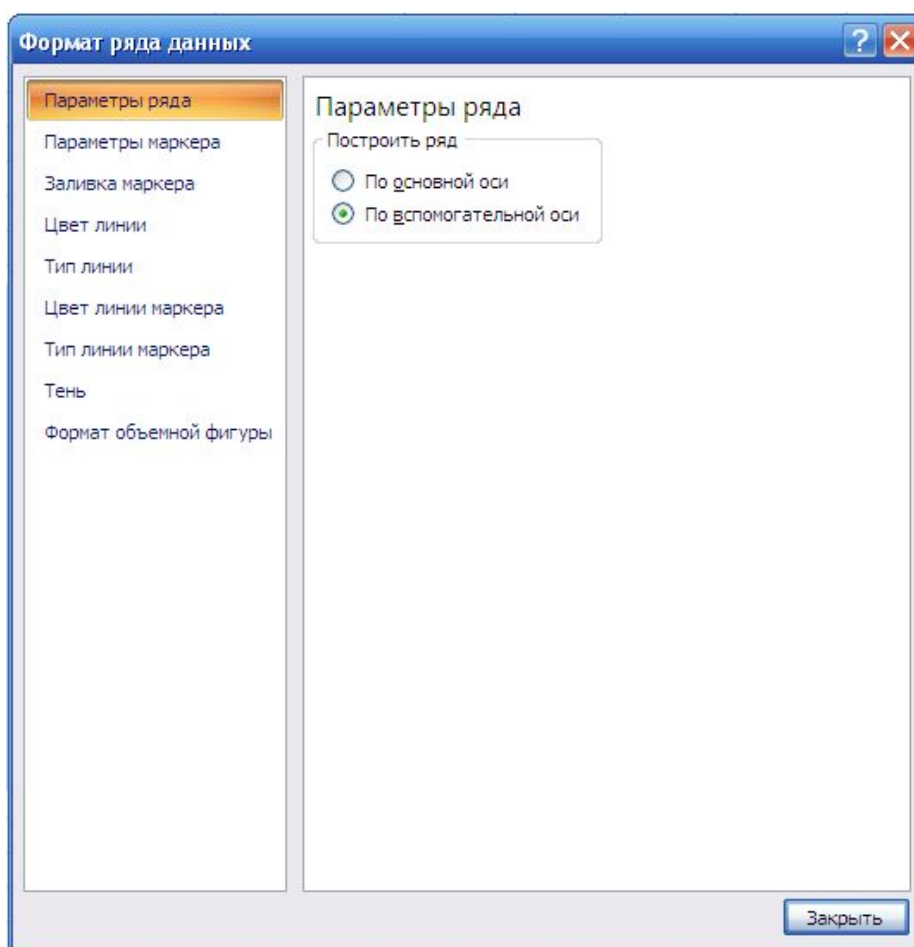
Формат ряда данных

Параметры ряда
Параметры маркера
Заливка маркера
Цвет линии
Тип линии
Цвет линии маркера
Тип линии маркера
Тень
Формат объемной фигуры

Параметры ряда
Построить ряд
По основной оси
По вспомогательной оси

Закрыть